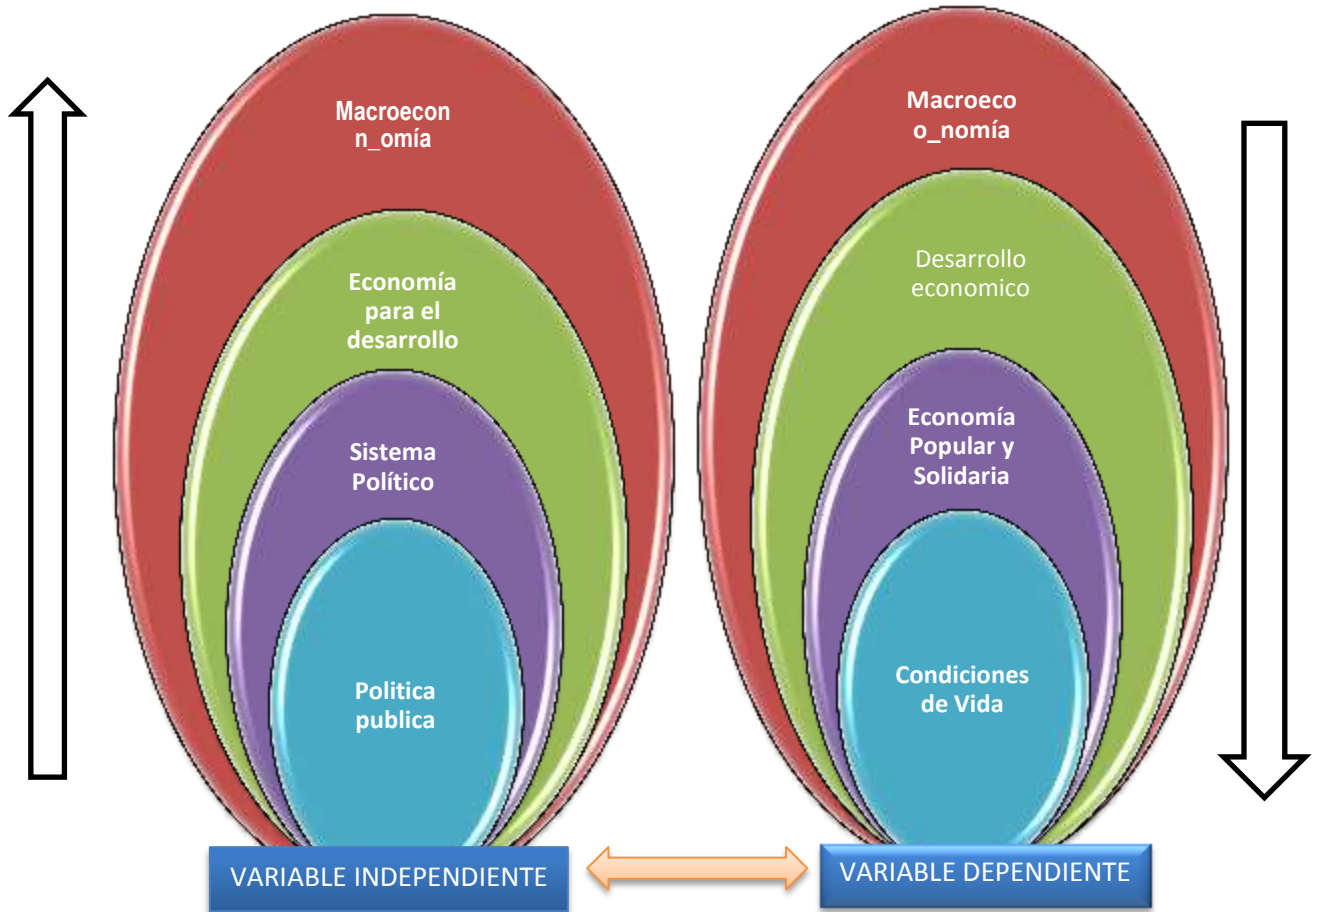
Macroecon n_omía

Economía para el desarrollo

Sistema Político

Politica publica

Macroeco o_nomía

Desarrollo economico

Economía Popular y Solidaria

Condiciones de Vida

VARIABLE INDEPENDIENTE

VARIABLE DEPENDIENTE